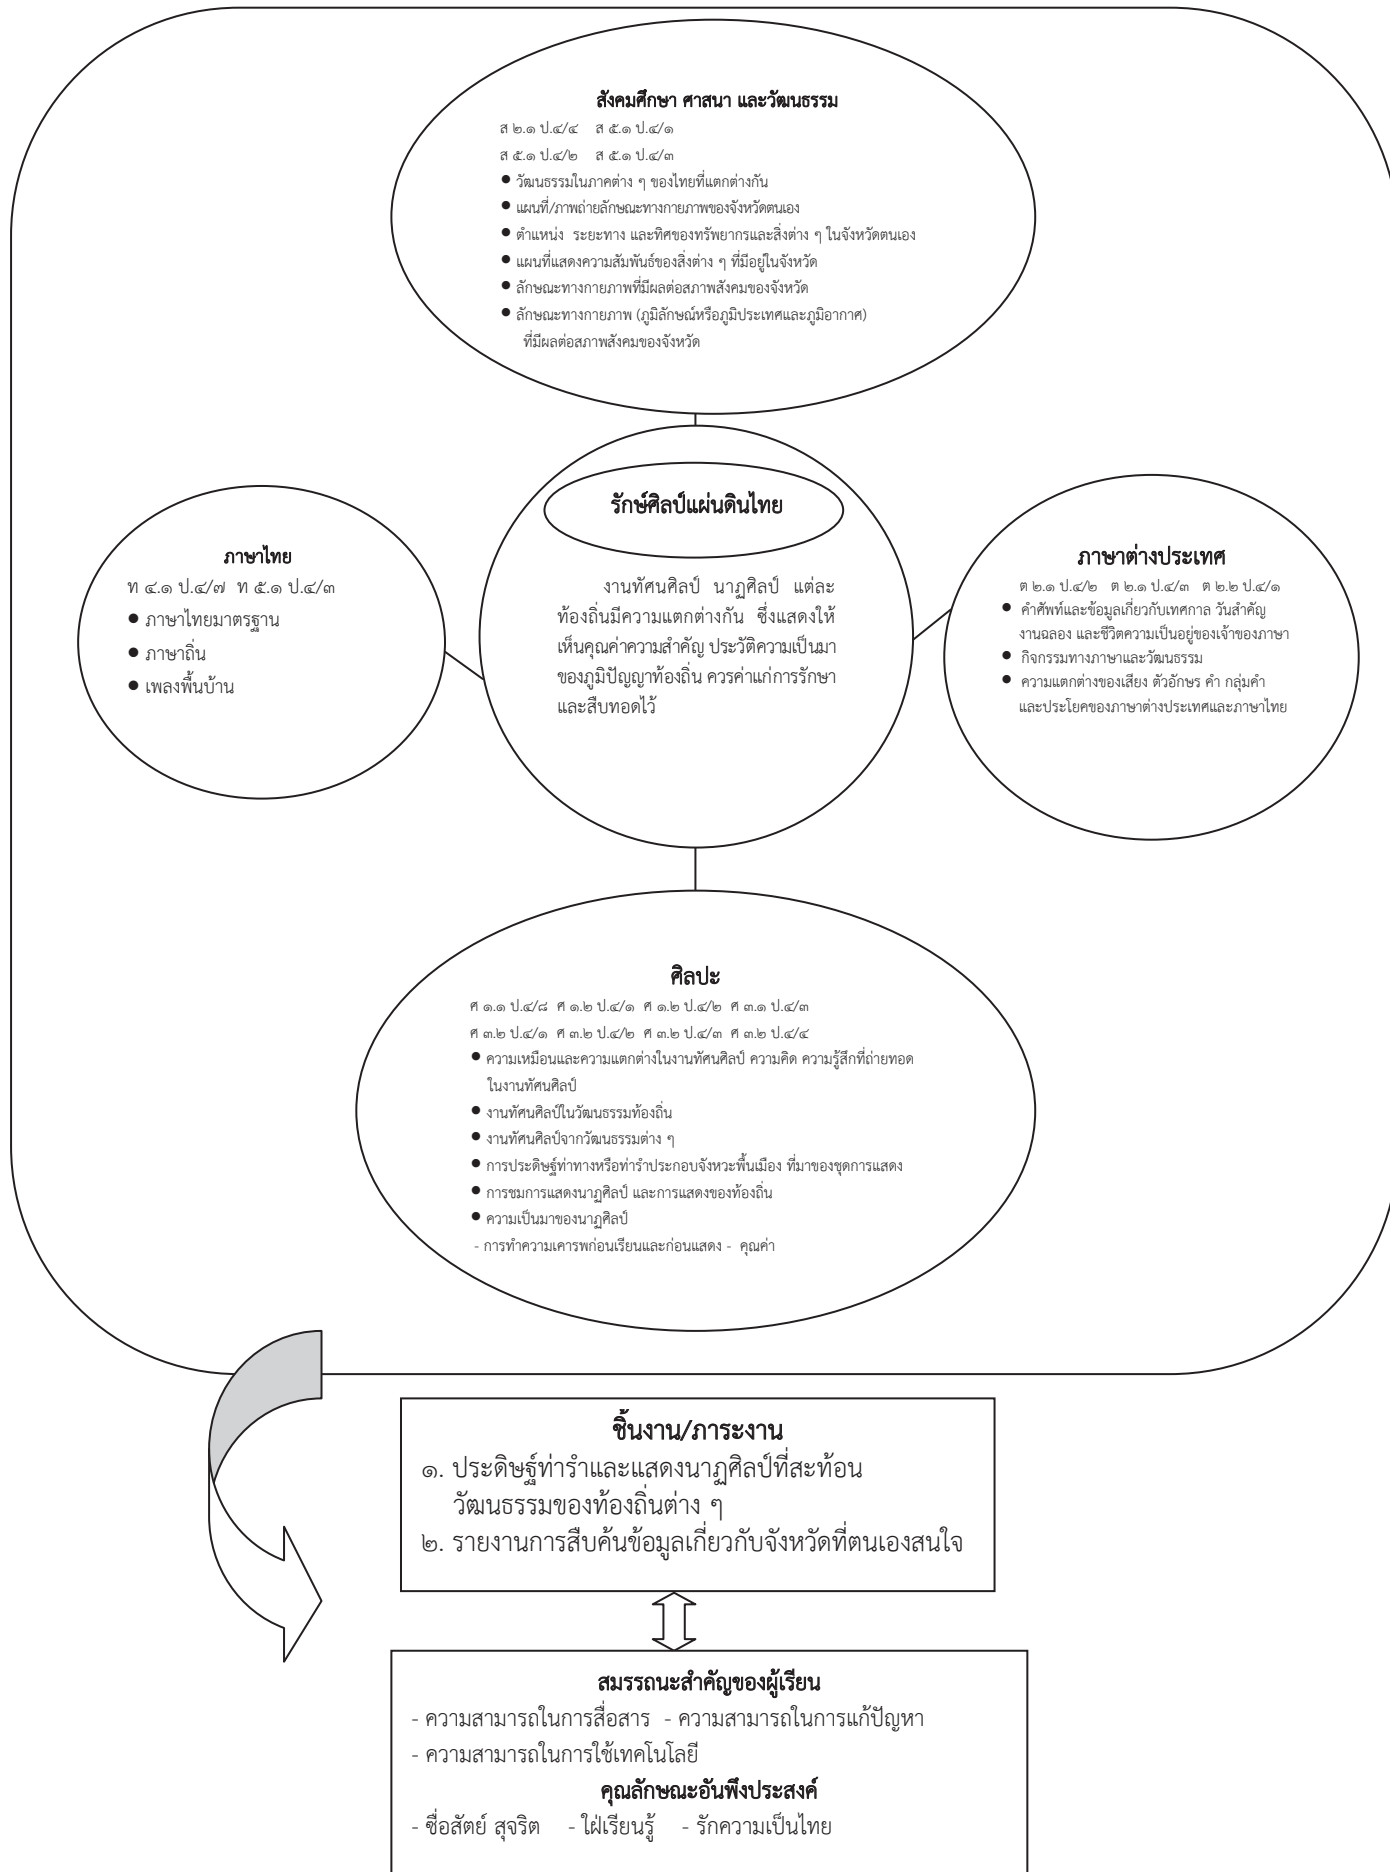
สังคมศึกษา ศาสนา และวัฒนธรรม

ส ๒.๑ ป.๔/๔ ส ๕.๑ ป.๔/๑

ส ๕.๑ ป.๔/๒ ส ๕.๑ ป.๔/๓

● วัฒนธรรมในภาคต่าง ๆ ของไทยที่แตกต่างกัน
● แผนที่/ภาพถ่ายลักษณะทางกายภาพของจังหวัดตนเอง
● ตำแหน่ง ระยะทาง และทิศของทรัพยากรและสิ่งต่าง ๆ ในจังหวัดตนเอง
● แผนที่แสดงความสัมพันธ์ของสิ่งต่าง ๆ ที่มีอยู่ในจังหวัด
● ลักษณะทางกายภาพที่มีผลต่อสภาพสังคมของจังหวัด
● ลักษณะทางกายภาพ (ภูมิลักษณ์หรือภูมิประเทศและภูมิอากาศ) ที่มีผลต่อสภาพสังคมของจังหวัด

ภาษาไทย

ท ๔.๑ ป.๔/๗ ท ๕.๑ ป.๔/๓

● ภาษาไทยมาตรฐาน
● ภาษาถิ่น
● เพลงพื้นบ้าน

รักษ์ศิลป์แผ่นดินไทย

งานทัศนศิลป์ นาฏศิลป์ แต่ละท้องถิ่นมีความแตกต่างกัน ซึ่งแสดงให้เห็นคุณค่าความสำคัญ ประวัติความเป็นมาของภูมิปัญญาท้องถิ่น ควรค่าแก่การรักษาและสืบทอดไว้

ภาษาต่างประเทศ

ต ๒.๑ ป.๔/๒ ต ๒.๑ ป.๔/๓ ต ๒.๒ ป.๔/๑

● คำศัพท์และข้อมูลเกี่ยวกับเทศกาล วันสำคัญ งานฉลอง และชีวิตความเป็นอยู่ของเจ้าของภาษา
● กิจกรรมทางภาษาและวัฒนธรรม
● ความแตกต่างของเสียง ตัวอักษร คำ กลุ่มคำ และประโยคของภาษาต่างประเทศและภาษาไทย

ศิลปะ

ศ ๑.๑ ป.๔/๘ ศ ๑.๒ ป.๔/๑ ศ ๑.๒ ป.๔/๒ ศ ๓.๑ ป.๔/๓

ศ ๓.๒ ป.๔/๑ ศ ๓.๒ ป.๔/๒ ศ ๓.๒ ป.๔/๓ ศ ๓.๒ ป.๔/๔

● ความเหมือนและความแตกต่างในงานทัศนศิลป์ ความคิด ความรู้สึกที่ถ่ายทอดในงานทัศนศิลป์
● งานทัศนศิลป์ในวัฒนธรรมท้องถิ่น
● งานทัศนศิลป์จากวัฒนธรรมต่าง ๆ
● การประดิษฐ์ท่าทางหรือท่ารำประกอบจังหวะพื้นเมือง ที่มาของชุดการแสดง
● การชมการแสดงนาฏศิลป์ และการแสดงของท้องถิ่น
● ความเป็นมาของนาฏศิลป์
- การทำความเคารพก่อนเรียนและก่อนแสดง - คุณค่า

ชิ้นงาน/ภาระงาน

๑. ประดิษฐ์ท่ารำและแสดงนาฏศิลป์ที่สะท้อนวัฒนธรรมของท้องถิ่นต่าง ๆ
๒. รายงานการสืบค้นข้อมูลเกี่ยวกับจังหวัดที่ตนเองสนใจ

สมรรถนะสำคัญของผู้เรียน

- ความสามารถในการสื่อสาร - ความสามารถในการแก้ปัญหา
- ความสามารถในการใช้เทคโนโลยี

คุณลักษณะอันพึงประสงค์

- ซื่อสัตย์ สุจริต - ใฝ่เรียนรู้ - รักความเป็นไทย